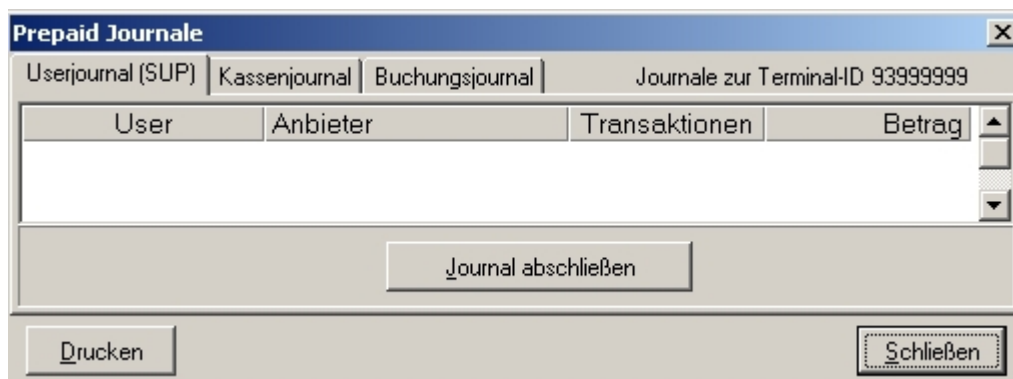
Prepaid Journale

Userjournal (SUP) | Kassenjournal | Buchungsjournal

Journale zur Terminal-ID 93999999

| User | Anbieter | Transaktionen | Betrag |
|---|---|---|---|

Journal abschließen

Drucken

Schließen